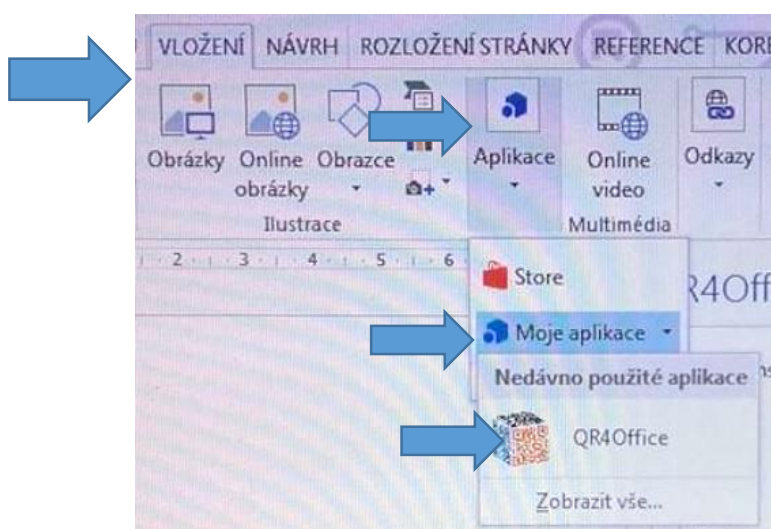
VLOŽENÍ NÁVRH ROZLOŽENÍ STRÁNKY REFERENCE KOR

Obrázky Online obrázky Obrazce

Ilustrace

Aplikace

Online video

Multimédia

Odkazy

2 3 4 5 6

Store

R4Off

Moje aplikace

Nedávno použité aplikace

QR4Office

Zobrazit vše...